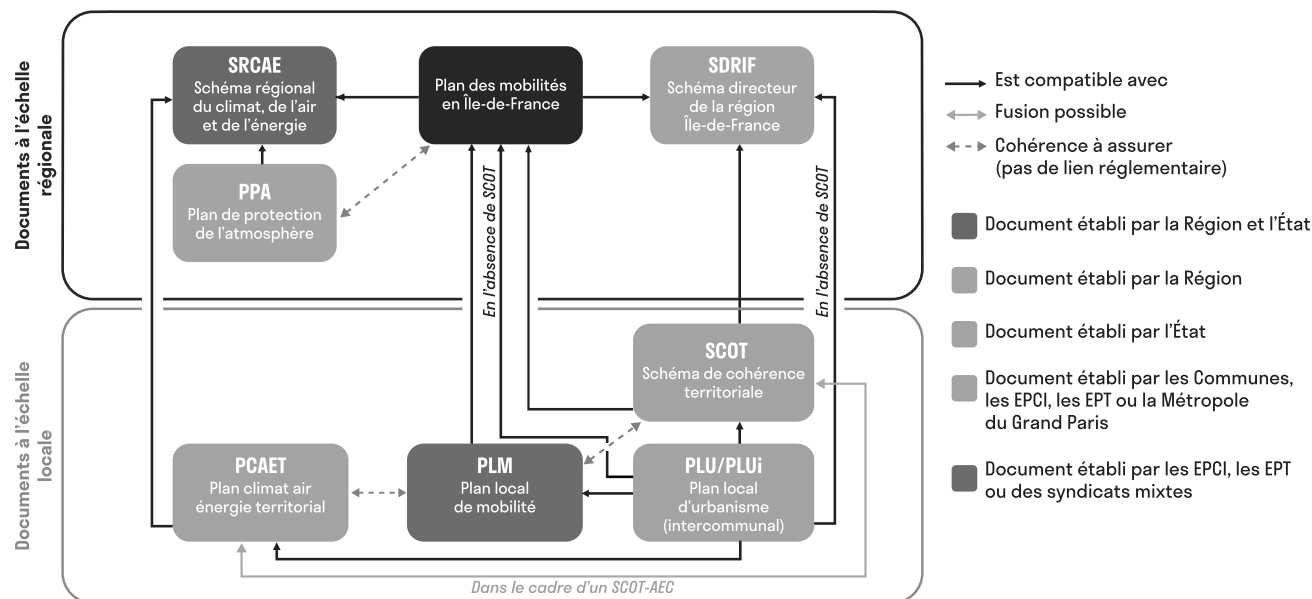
Documents à l'échelle régionale

SRCAE
Schéma régional du climat, de l'air et de l'énergie

Plan des mobilités en Île-de-France

SDRIF
Schéma directeur de la région Île-de-France

PPA
Plan de protection de l'atmosphère

En l'absence de SCOT

En l'absence de SCOT

Documents à l'échelle locale

SCOT
Schéma de cohérence territoriale

PCAET
Plan climat air énergie territorial

PLM
Plan local de mobilité

PLU/PLUi
Plan local d'urbanisme (intercommunal)

Dans le cadre d'un SCOT-AEC

Est compatible avec

Fusion possible

Cohérence à assurer (pas de lien réglementaire)

Document établi par la Région et l'État

Document établi par la Région

Document établi par l'État

Document établi par les Communes, les EPCI, les EPT ou la Métropole du Grand Paris

Document établi par les EPCI, les EPT ou des syndicats mixtes